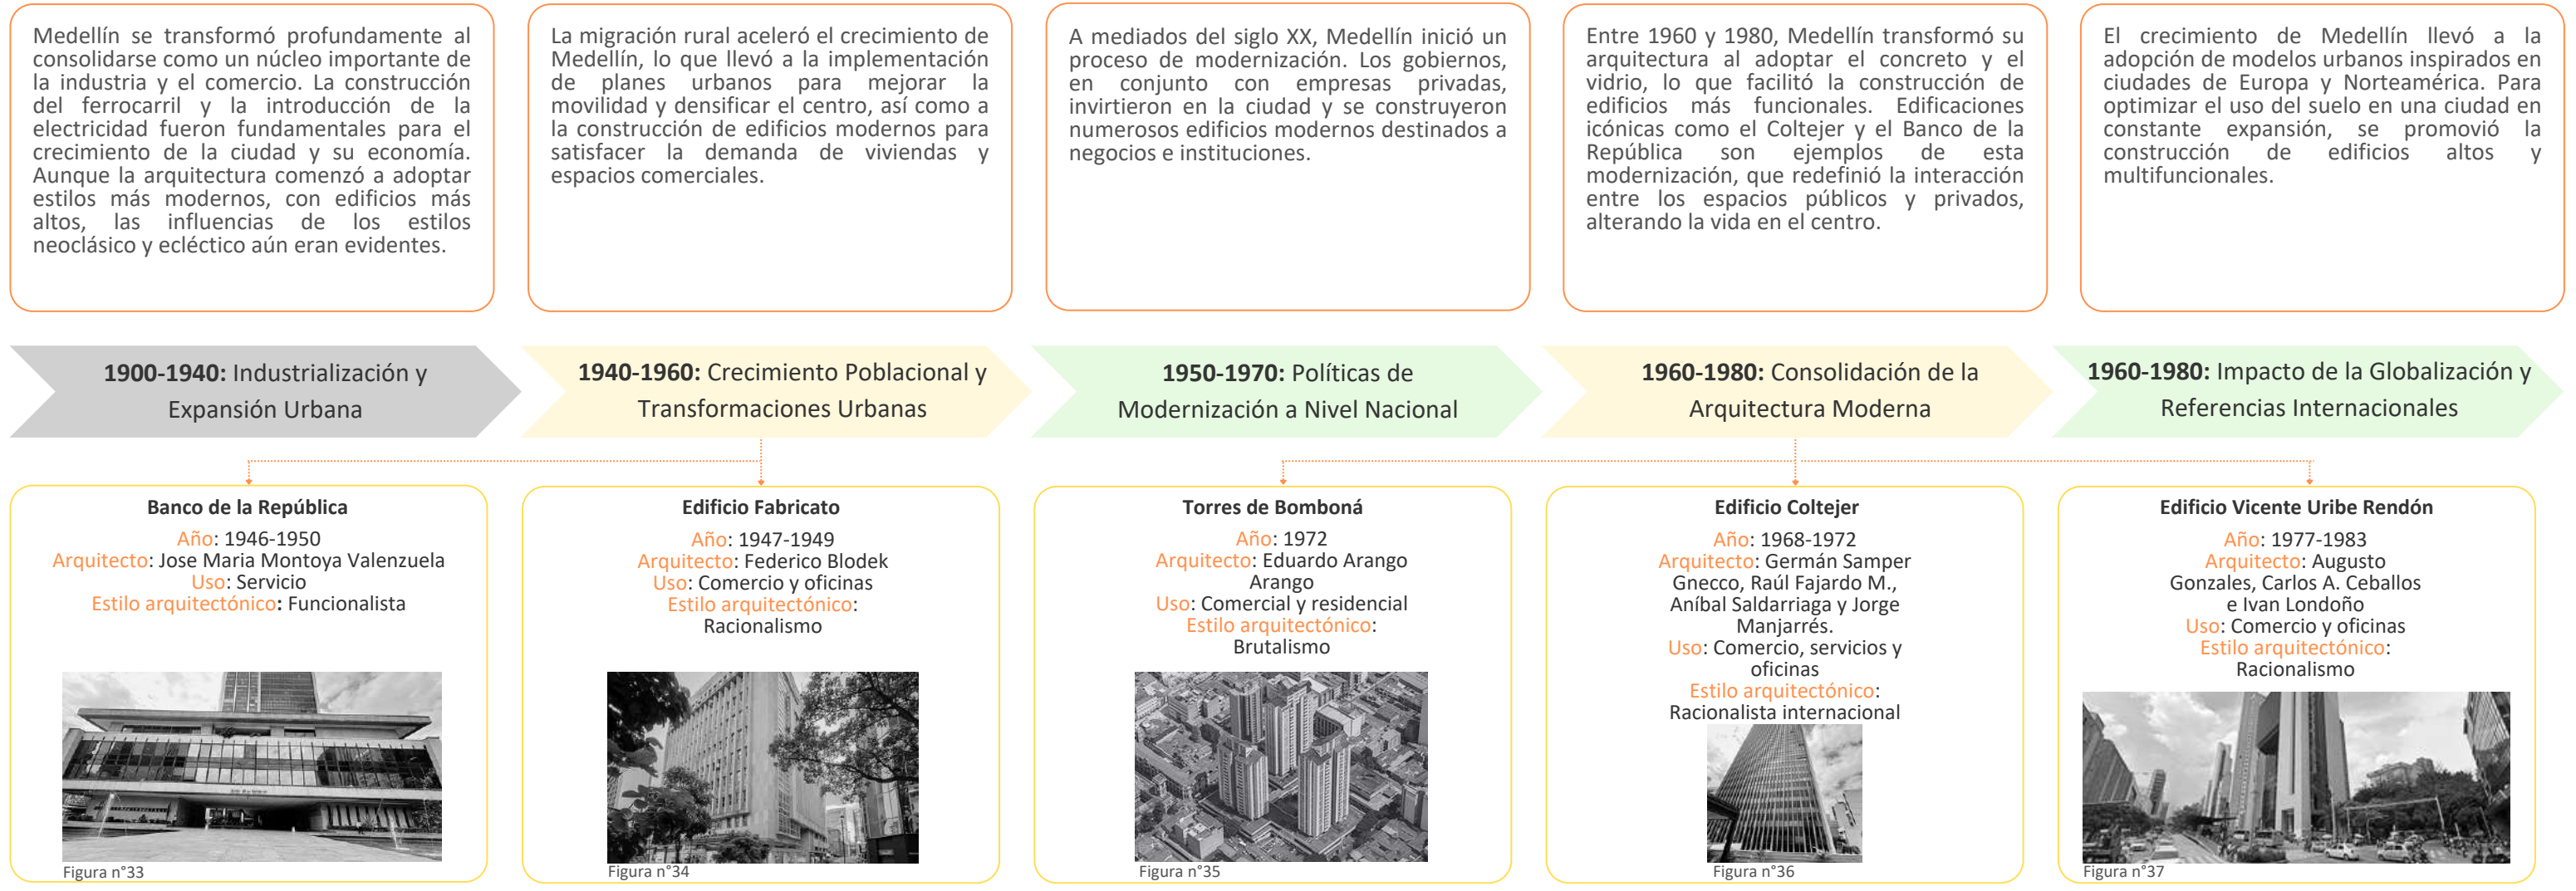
Medellín se transformó profundamente al consolidarse como un núcleo importante de la industria y el comercio. La construcción del ferrocarril y la introducción de la electricidad fueron fundamentales para el crecimiento de la ciudad y su economía. Aunque la arquitectura comenzó a adoptar estilos más modernos, con edificios más altos, las influencias de los estilos neoclásico y ecléctico aún eran evidentes.

La migración rural aceleró el crecimiento de Medellín, lo que llevó a la implementación de planes urbanos para mejorar la movilidad y densificar el centro, así como a la construcción de edificios modernos para satisfacer la demanda de viviendas y espacios comerciales.

A mediados del siglo XX, Medellín inició un proceso de modernización. Los gobiernos, en conjunto con empresas privadas, invirtieron en la ciudad y se construyeron numerosos edificios modernos destinados a negocios e instituciones.

Entre 1960 y 1980, Medellín transformó su arquitectura al adoptar el concreto y el vidrio, lo que facilitó la construcción de edificios más funcionales. Edificaciones icónicas como el Coltejer y el Banco de la República son ejemplos de esta modernización, que redefinió la interacción entre los espacios públicos y privados, alterando la vida en el centro.

El crecimiento de Medellín llevó a la adopción de modelos urbanos inspirados en ciudades de Europa y Norteamérica. Para optimizar el uso del suelo en una ciudad en constante expansión, se promovió la construcción de edificios altos y multifuncionales.

**1900-1940:** Industrialización y Expansión Urbana

**1940-1960:** Crecimiento Poblacional y Transformaciones Urbanas

**1950-1970:** Políticas de Modernización a Nivel Nacional

**1960-1980:** Consolidación de la Arquitectura Moderna

**1960-1980:** Impacto de la Globalización y Referencias Internacionales

**Banco de la República**
Año: 1946-1950
Arquitecto: Jose Maria Montoya Valenzuela
Uso: Servicio
Estilo arquitectónico: Funcionalista
Figura n°33

**Edificio Fabricato**
Año: 1947-1949
Arquitecto: Federico Blodek
Uso: Comercio y oficinas
Estilo arquitectónico: Racionalismo
Figura n°34

**Torres de Bomboná**
Año: 1972
Arquitecto: Eduardo Arango Arango
Uso: Comercial y residencial
Estilo arquitectónico: Brutalismo
Figura n°35

**Edificio Coltejer**
Año: 1968-1972
Arquitecto: Germán Samper Gnecco, Raúl Fajardo M., Aníbal Saldarriaga y Jorge Manjarrés.
Uso: Comercio, servicios y oficinas
Estilo arquitectónico: Racionalista internacional
Figura n°36

**Edificio Vicente Uribe Rendón**
Año: 1977-1983
Arquitecto: Augusto Gonzales, Carlos A. Ceballos e Ivan Londoño
Uso: Comercio y oficinas
Estilo arquitectónico: Racionalismo
Figura n°37